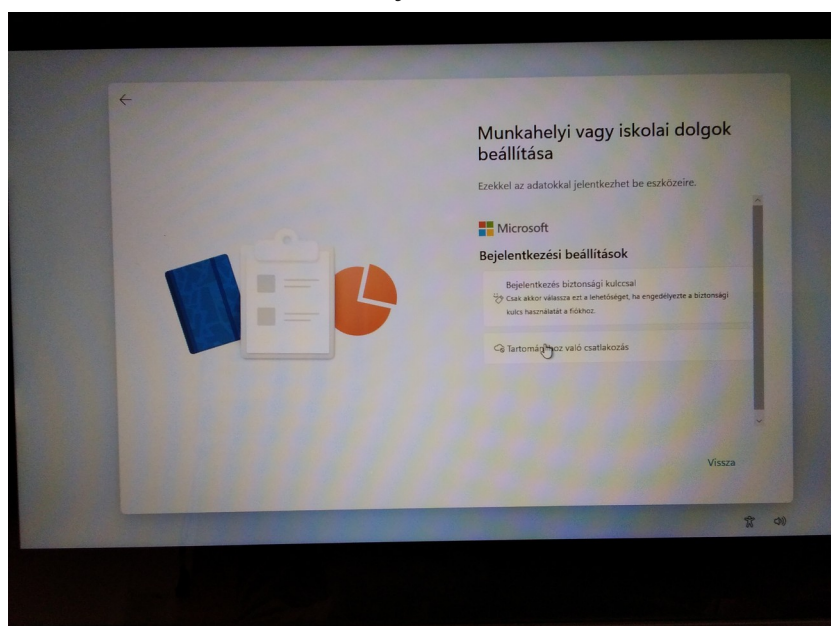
Munkahelyi vagy iskolai dolgok beállítása

Ezekkel az adatokkal jelentkezhet be eszközeire.

Microsoft

Bejelentkezési beállítások

Bejelentkezés biztonsági kulccsal
Csak akkor válassza ezt a lehetőséget, ha engedélyezte a biztonsági kulcs használatát a fiókhoz.

Tartomány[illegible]hoz való csatlakozás

Vissza